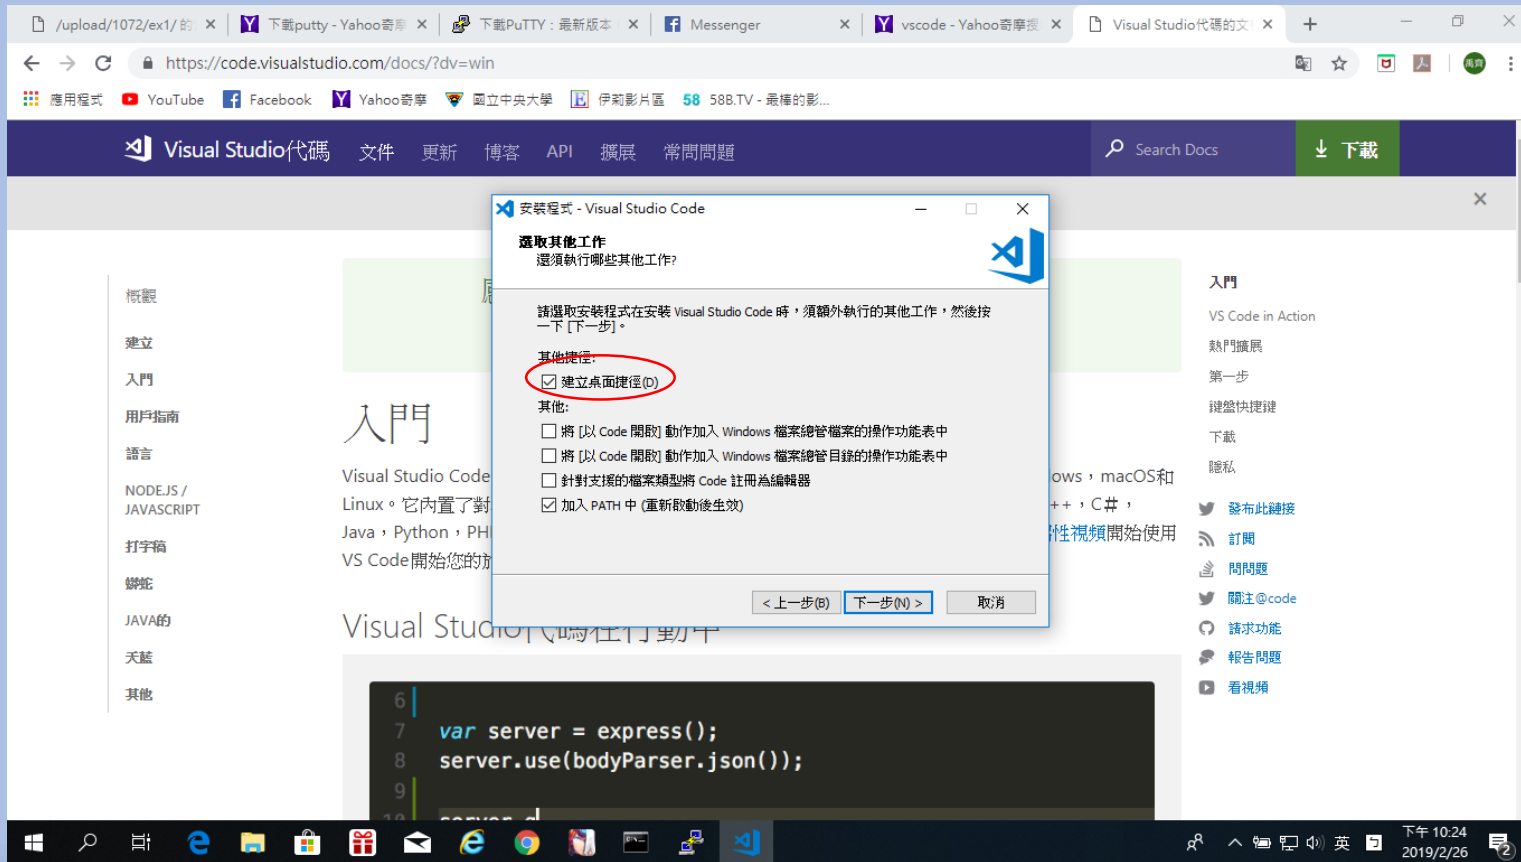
/upload/1072/ex1/ 的 ×
下載putty - Yahoo奇摩 ×
下載PuTTY：最新版本 ×
Messenger ×
vscode - Yahoo奇摩搜 ×
Visual Studio代碼的文 ×

https://code.visualstudio.com/docs/?dv=win

應用程式 YouTube Facebook Yahoo奇摩 國立中央大學 伊莉影片區 58 58B.TV - 最棒的影...

Visual Studio代碼 文件 更新 博客 API 擴展 常問問題 Search Docs 下載

概觀
建立
入門
用戶指南
語言
NODE.JS / JAVASCRIPT
打字稿
蟒蛇
JAVA的
天藍
其他

入門

Visual Studio Code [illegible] ows，macOS和 Linux。它內置了對 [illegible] ++，C#， Java，Python，PH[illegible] 性視頻開始使用 VS Code開始您的旅 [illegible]

Visual Studio代碼在行動中

6
7 var server = express();
8 server.use(bodyParser.json());
9
10 server.d

安裝程式 - Visual Studio Code
選取其他工作
還須執行哪些其他工作?
請選取安裝程式在安裝 Visual Studio Code 時，須額外執行的其他工作，然後按一下 [下一步]。
其他捷徑:
☑ 建立桌面捷徑(D)
其他:
☐ 將 [以 Code 開啟] 動作加入 Windows 檔案總管檔案的操作功能表中
☐ 將 [以 Code 開啟] 動作加入 Windows 檔案總管目錄的操作功能表中
☐ 針對支援的檔案類型將 Code 註冊為編輯器
☑ 加入 PATH 中 (重新啟動後生效)
< 上一步(B) 下一步(N) > 取消

入門
VS Code in Action
熱門擴展
第一步
鍵盤快捷鍵
下載
隱私
發布此鏈接
訂閱
問問題
關注@code
請求功能
報告問題
看視頻

英 下午 10:24 2019/2/26